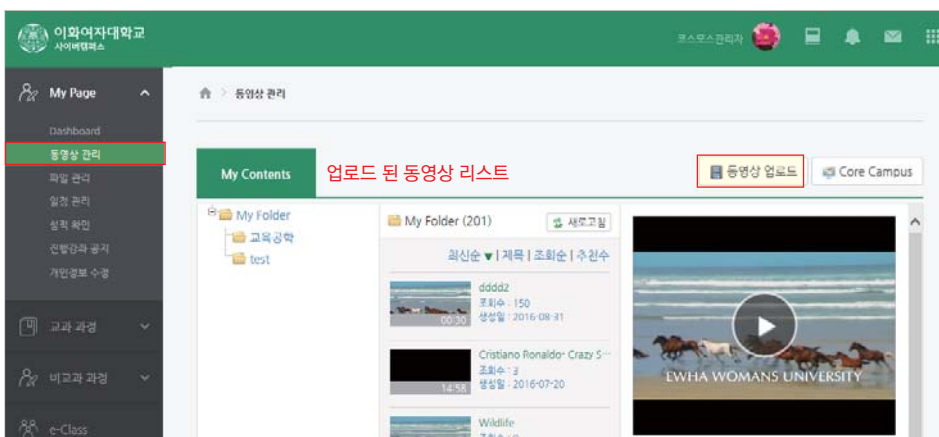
이화여자대학교
사이버캠퍼스

코스모스관리자

My Page

Dashboard
동영상 관리
파일 관리
일정 관리
성적 확인
진행강좌 공지
개인정보 수정

교과 과정

비교과 과정

e-Class

동영상 관리

My Contents

업로드 된 동영상 리스트

동영상 업로드

Core Campus

My Folder
교육공학
test

My Folder (201)

새로고침

최신순 ▼ | 제목 | 조회순 | 추천수

dddd2
조회수 : 150
생성일 : 2016-08-31
00:30

Cristiano Ronaldo- Crazy S···
조회수 : 3
생성일 : 2016-07-20
14:58

Wildlife

EWHA WOMANS UNIVERSITY